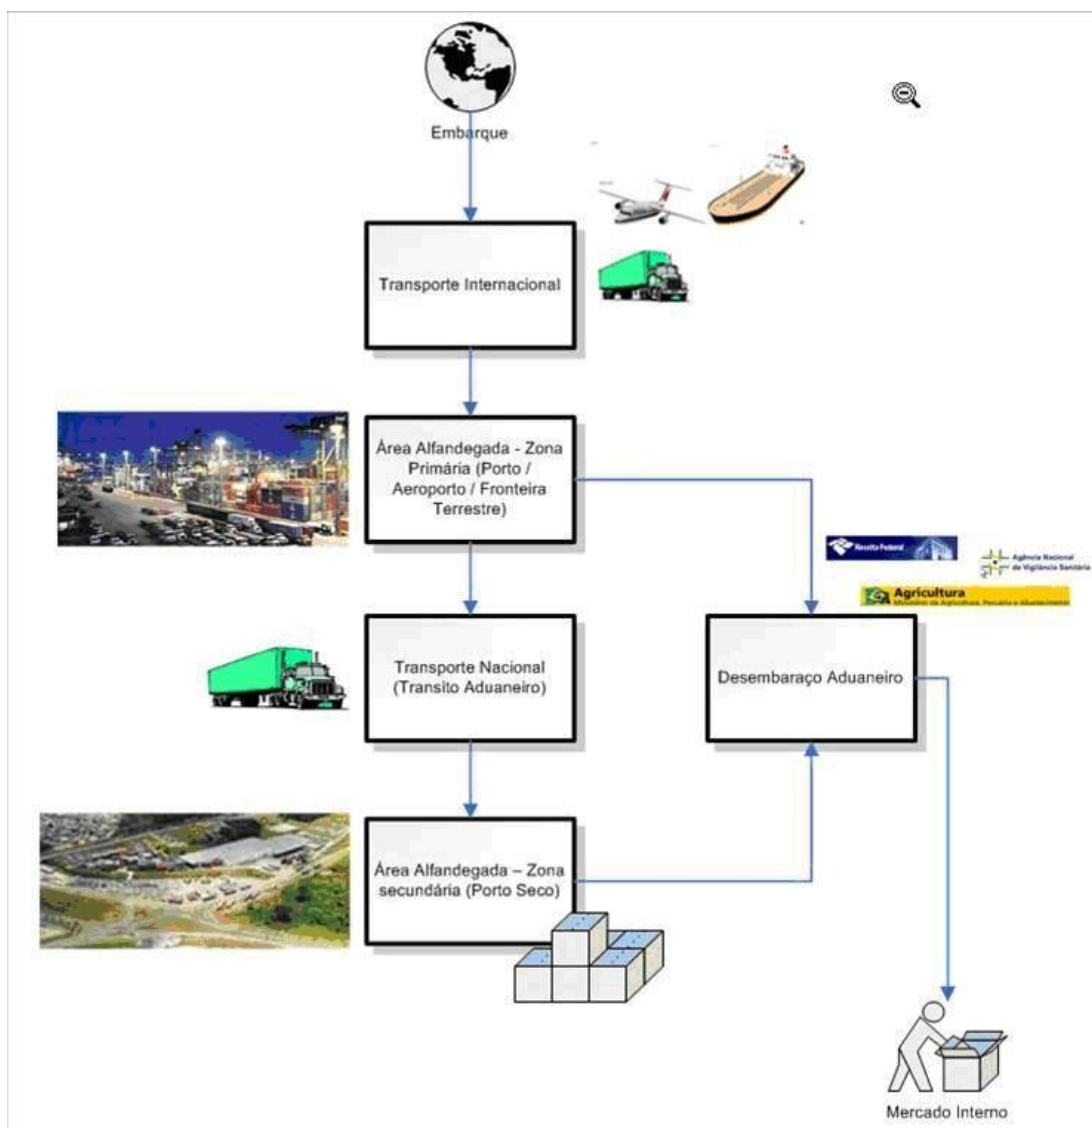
Embarque

Transporte Internacional

Área Alfandegada - Zona Primária (Porto / Aeroporto / Fronteira Terrestre)

Receita Federal

Agência Nacional de Vigilância Sanitária

Agricultura
Ministério da Agricultura, Pecuária e Abastecimento

Transporte Nacional (Transito Aduaneiro)

Desembaraço Aduaneiro

Área Alfandegada – Zona secundária (Porto Seco)

Mercado Interno